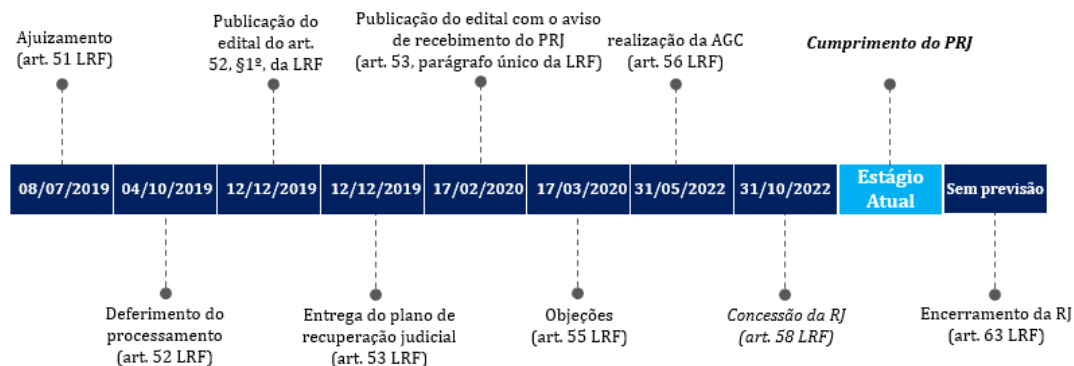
Ajuizamento
(art. 51 LRF)

Publicação do edital do art. 52, §1º, da LRF

Publicação do edital com o aviso de recebimento do PRJ
(art. 53, parágrafo único da LRF)

realização da AGC
(art. 56 LRF)

*Cumprimento do PRJ*

| 08/07/2019 | 04/10/2019 | 12/12/2019 | 12/12/2019 | 17/02/2020 | 17/03/2020 | 31/05/2022 | 31/10/2022 | Estágio Atual | Sem previsão |
|---|---|---|---|---|---|---|---|---|---|

Deferimento do processamento
(art. 52 LRF)

Entrega do plano de recuperação judicial
(art. 53 LRF)

Objeções
(art. 55 LRF)

*Concessão da RJ*
*(art. 58 LRF)*

Encerramento da RJ
(art. 63 LRF)